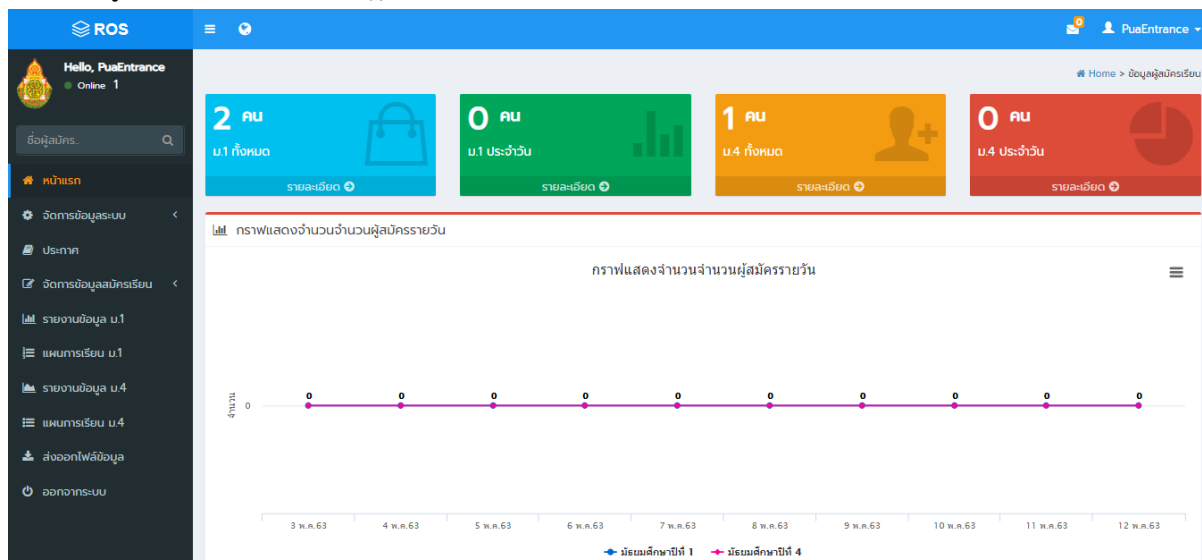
ROS

0

PuaEntrance

Hello, PuaEntrance
Online 1

ชื่อผู้สมัคร..

หน้าแรก
จัดการข้อมูลระบบ
ประกาศ
จัดการข้อมูลสมัครเรียน
รายงานข้อมูล ม.1
แผนการเรียน ม.1
รายงานข้อมูล ม.4
แผนการเรียน ม.4
ส่งออกไฟล์ข้อมูล
ออกจากระบบ

Home > ข้อมูลผู้สมัครเรียน

2 คน
ม.1 ทั้งหมด
รายละเอียด

0 คน
ม.1 ประจำวัน
รายละเอียด

1 คน
ม.4 ทั้งหมด
รายละเอียด

0 คน
ม.4 ประจำวัน
รายละเอียด

กราฟแสดงจำนวนจำนวนผู้สมัครรายวัน

กราฟแสดงจำนวนจำนวนผู้สมัครรายวัน

จำนวน
0

0 0 0 0 0 0 0 0 0 0

3 พ.ค.63 4 พ.ค.63 5 พ.ค.63 6 พ.ค.63 7 พ.ค.63 8 พ.ค.63 9 พ.ค.63 10 พ.ค.63 11 พ.ค.63 12 พ.ค.63

มัธยมศึกษาปีที่ 1   มัธยมศึกษาปีที่ 4